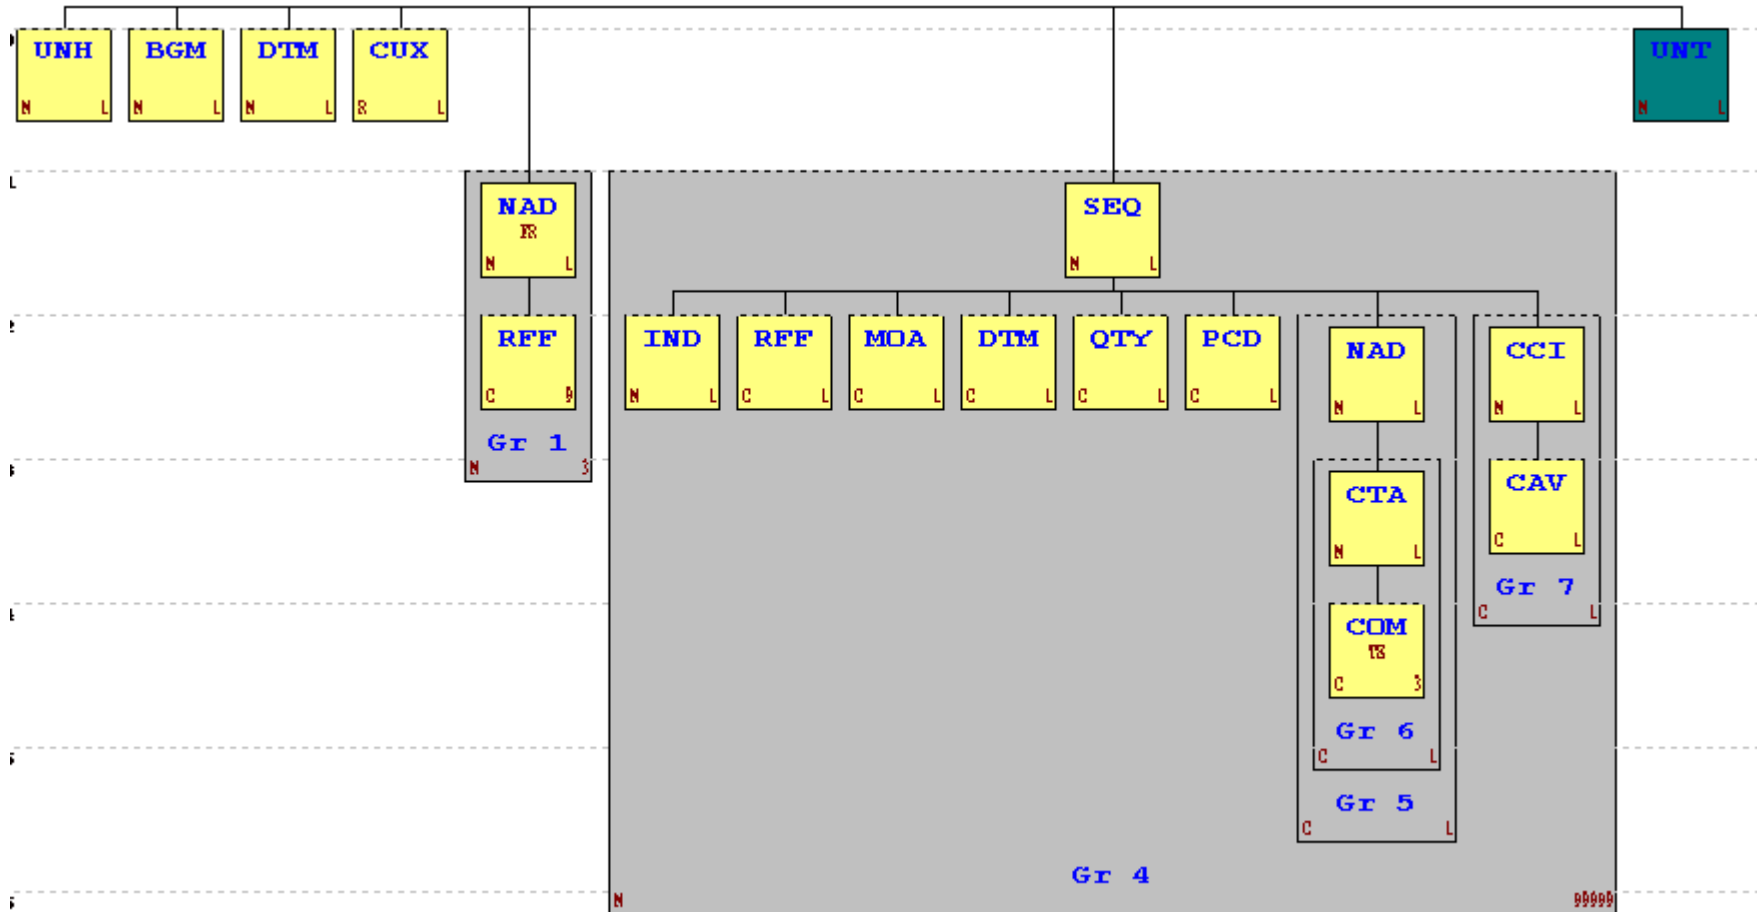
UNH
N L

BGM
N L

DTM
N L

CUX
R L

UNT
N L

NAD
FR
N L

RFF
C 9

Gr 1
N 3

SEQ
N L

IND
N L

RFF
C L

MOA
C L

DTM
C L

QTY
C L

PCD
C L

NAD
N L

CTA
N L

COM
TE
C 3

Gr 6
C L

Gr 5
C L

CCI
N L

CAV
C L

Gr 7
C L

Gr 4
N 99999